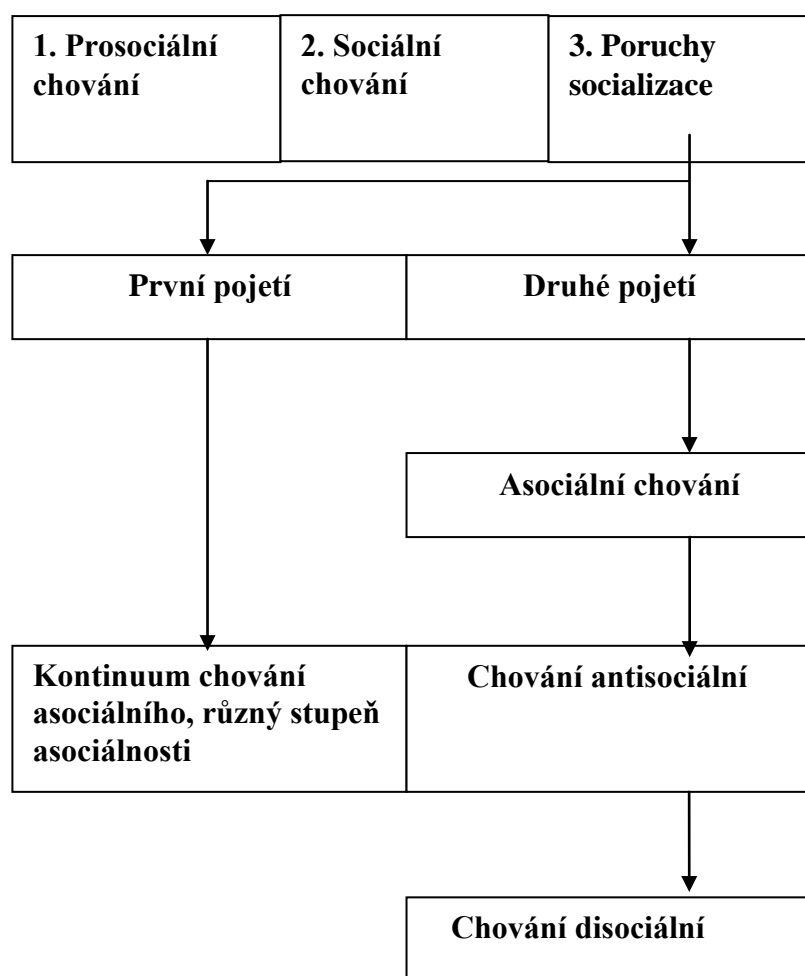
1. Prosociální chování

2. Sociální chování

3. Poruchy socializace

První pojetí

Druhé pojetí

Asociální chování

Kontinuum chování asociálního, různý stupeň asociálnosti

Chování antisociální

Chování disociální